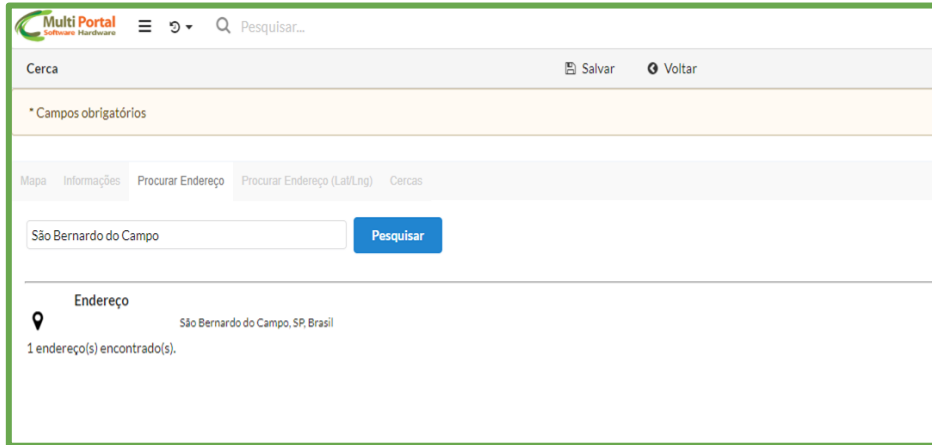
Multi Portal
Software Hardware

Pesquisar...

Cerca

Salvar

Voltar

* Campos obrigatórios

Mapa Informações Procurar Endereço Procurar Endereço (Lat/Lng) Cercas

São Bernardo do Campo

Pesquisar

Endereço

São Bernardo do Campo, SP, Brasil

1 endereço(s) encontrado(s).